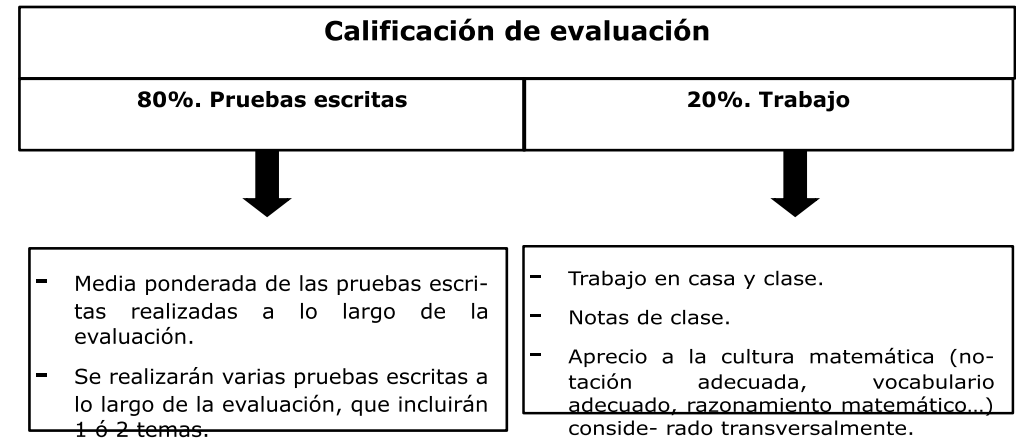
Calificación de evaluación

80%. Pruebas escritas

20%. Trabajo

- Media ponderada de las pruebas escritas realizadas a lo largo de la evaluación.
- Se realizarán varias pruebas escritas a lo largo de la evaluación, que incluirán 1 ó 2 temas.

- Trabajo en casa y clase.
- Notas de clase.
- Aprecio a la cultura matemática (notación adecuada, vocabulario adecuado, razonamiento matemático…) conside- rado transversalmente.